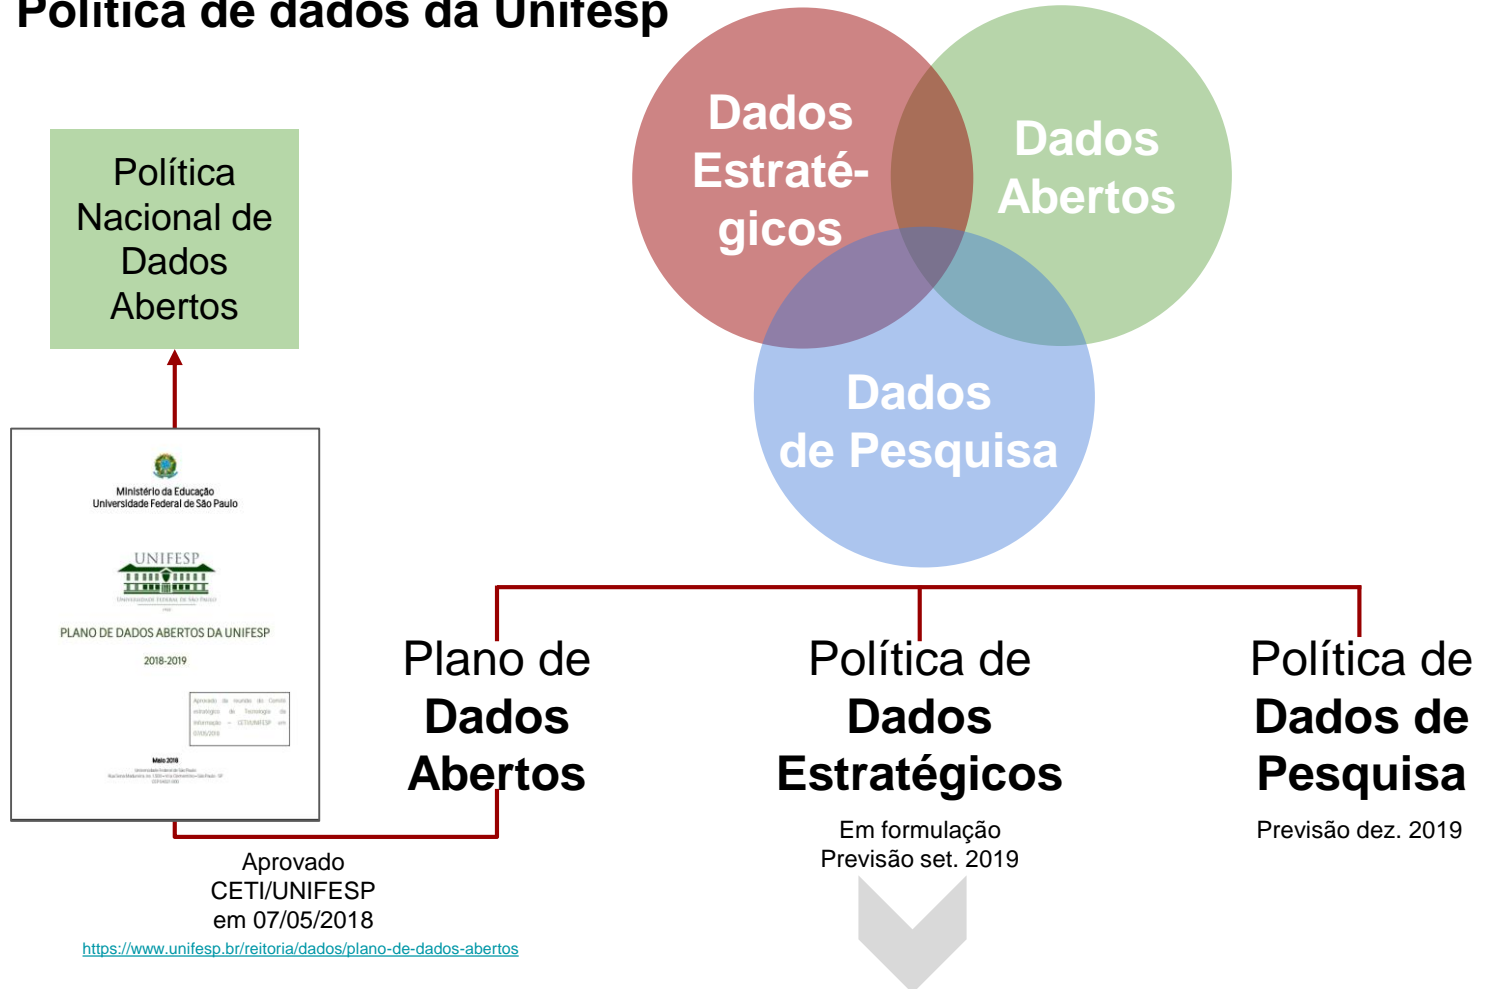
Política de dados da Unifesp

Política Nacional de Dados Abertos

Ministério da Educação
Universidade Federal de São Paulo

UNIFESP
Universidade Federal de São Paulo

PLANO DE DADOS ABERTOS DA UNIFESP

2018-2019

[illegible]

Maio 2018
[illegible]

Dados Estraté-gicos

Dados Abertos

Dados de Pesquisa

Plano de **Dados Abertos**

Política de **Dados Estratégicos**

Em formulação
Previsão set. 2019

Política de **Dados de Pesquisa**

Previsão dez. 2019

Aprovado CETI/UNIFESP em 07/05/2018

https://www.unifesp.br/reitoria/dados/plano-de-dados-abertos